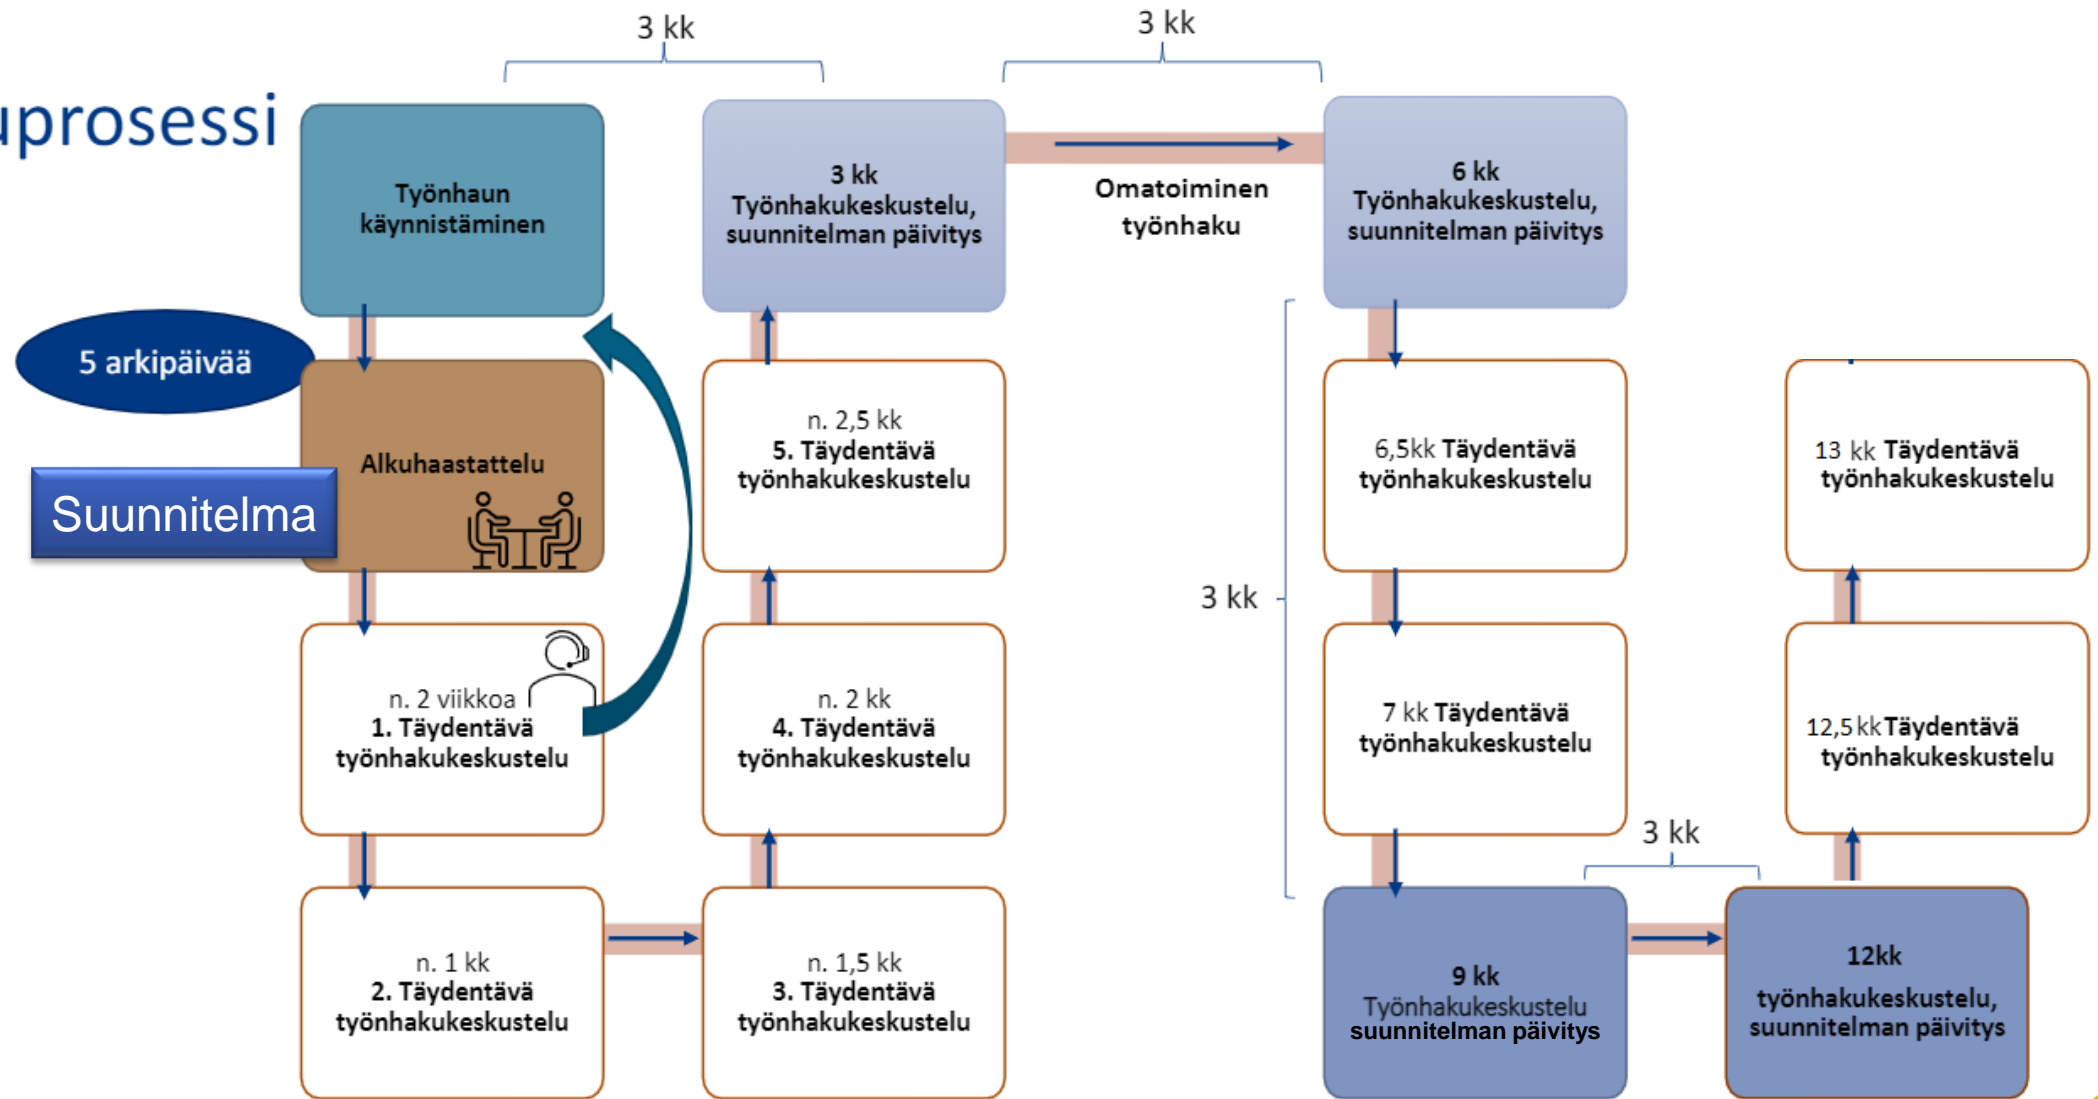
uprosessi

3 kk

3 kk

Työnhaun käynnistäminen

3 kk Työnhakukeskustelu, suunnitelman päivitys

Omatoiminen työnhaku

6 kk Työnhakukeskustelu, suunnitelman päivitys

5 arkipäivää

Alkuhaastattelu

Suunnitelma

n. 2,5 kk
5. Täydentävä työnhakukeskustelu

6,5kk Täydentävä työnhakukeskustelu

13 kk Täydentävä työnhakukeskustelu

3 kk

n. 2 viikkoa
1. Täydentävä työnhakukeskustelu

n. 2 kk
4. Täydentävä työnhakukeskustelu

7 kk Täydentävä työnhakukeskustelu

12,5 kk Täydentävä työnhakukeskustelu

3 kk

n. 1 kk
2. Täydentävä työnhakukeskustelu

n. 1,5 kk
3. Täydentävä työnhakukeskustelu

9 kk
Työnhakukeskustelu suunnitelman päivitys

12kk
työnhakukeskustelu, suunnitelman päivitys